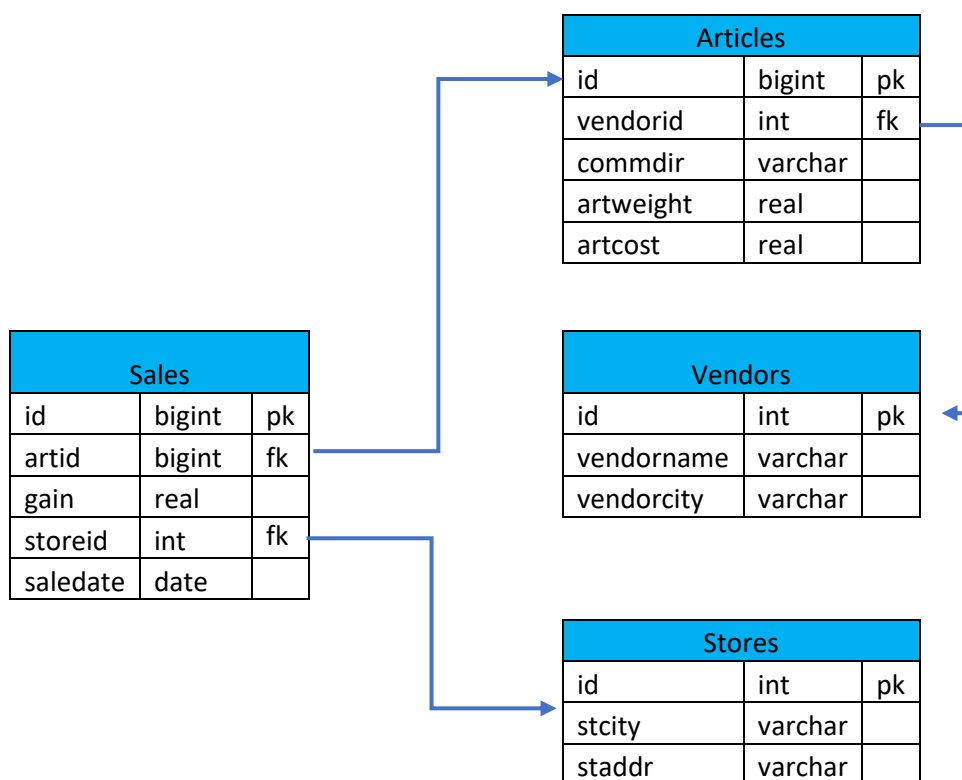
| Articles | | |
|---|---|---|
| id | bigint | pk |
| vendorid | int | fk |
| commdir | varchar | |
| artweight | real | |
| artcost | real | |

| Sales | | |
|---|---|---|
| id | bigint | pk |
| artid | bigint | fk |
| gain | real | |
| storeid | int | fk |
| saledate | date | |

| Vendors | | |
|---|---|---|
| id | int | pk |
| vendorname | varchar | |
| vendorcity | varchar | |

| Stores | | |
|---|---|---|
| id | int | pk |
| stcity | varchar | |
| staddr | varchar | |